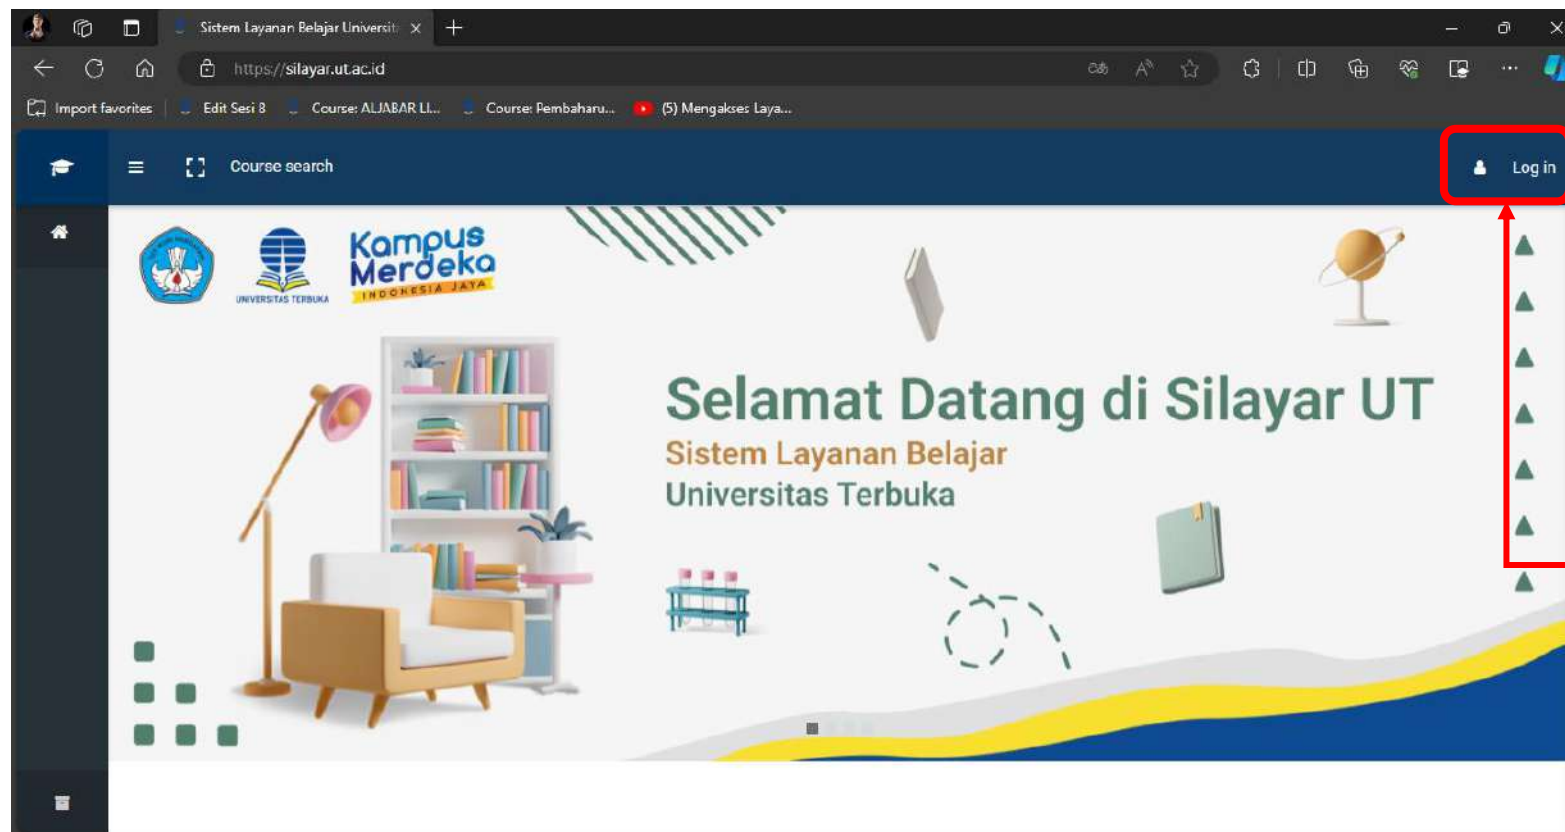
Sistem Layanan Belajar Universit ×

https://silayar.ut.ac.id

Import favorites | Edit Sesi 8 | Course: ALJABAR LI... | Course: Pembaharu... | (5) Mengakses Laya...

Course search

Log in

UNIVERSITAS TERBUKA

Kampus Merdeka INDONESIA JAYA

Selamat Datang di Silayar UT
Sistem Layanan Belajar
Universitas Terbuka